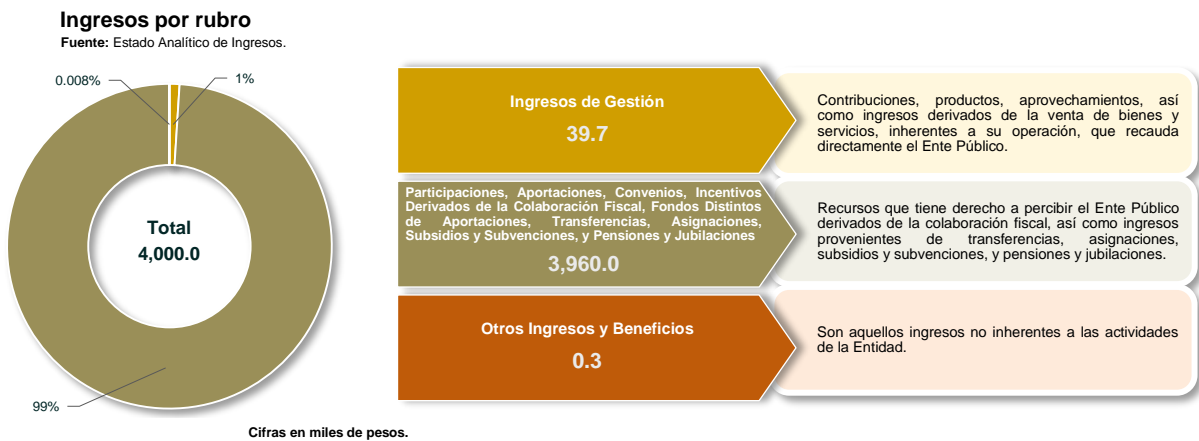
Ingresos por rubro
Fuente: Estado Analítico de Ingresos.

0.008%
1%
Total
4,000.0
99%

Ingresos de Gestión
39.7

Contribuciones, productos, aprovechamientos, así como ingresos derivados de la venta de bienes y servicios, inherentes a su operación, que recauda directamente el Ente Público.

Participaciones, Aportaciones, Convenios, Incentivos Derivados de la Colaboración Fiscal, Fondos Distintos de Aportaciones, Transferencias, Asignaciones, Subsidios y Subvenciones, y Pensiones y Jubilaciones
3,960.0

Recursos que tiene derecho a percibir el Ente Público derivados de la colaboración fiscal, así como ingresos provenientes de transferencias, asignaciones, subsidios y subvenciones, y pensiones y jubilaciones.

Otros Ingresos y Beneficios
0.3

Son aquellos ingresos no inherentes a las actividades de la Entidad.

Cifras en miles de pesos.